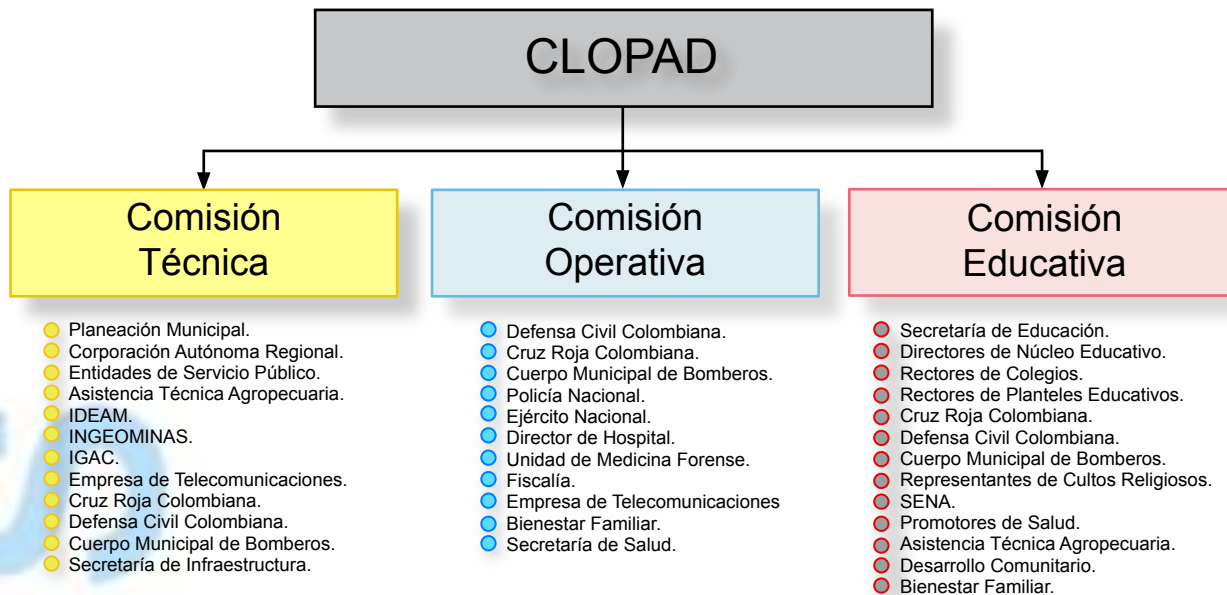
CLOPAD

Comisión Técnica

Planeación Municipal.
Corporación Autónoma Regional.
Entidades de Servicio Público.
Asistencia Técnica Agropecuaria.
IDEAM.
INGEOMINAS.
IGAC.
Empresa de Telecomunicaciones.
Cruz Roja Colombiana.
Defensa Civil Colombiana.
Cuerpo Municipal de Bomberos.
Secretaría de Infraestructura.

Comisión Operativa

Defensa Civil Colombiana.
Cruz Roja Colombiana.
Cuerpo Municipal de Bomberos.
Policía Nacional.
Ejército Nacional.
Director de Hospital.
Unidad de Medicina Forense.
Fiscalía.
Empresa de Telecomunicaciones
Bienestar Familiar.
Secretaría de Salud.

Comisión Educativa

Secretaría de Educación.
Directores de Núcleo Educativo.
Rectores de Colegios.
Rectores de Planteles Educativos.
Cruz Roja Colombiana.
Defensa Civil Colombiana.
Cuerpo Municipal de Bomberos.
Representantes de Cultos Religiosos.
SENA.
Promotores de Salud.
Asistencia Técnica Agropecuaria.
Desarrollo Comunitario.
Bienestar Familiar.